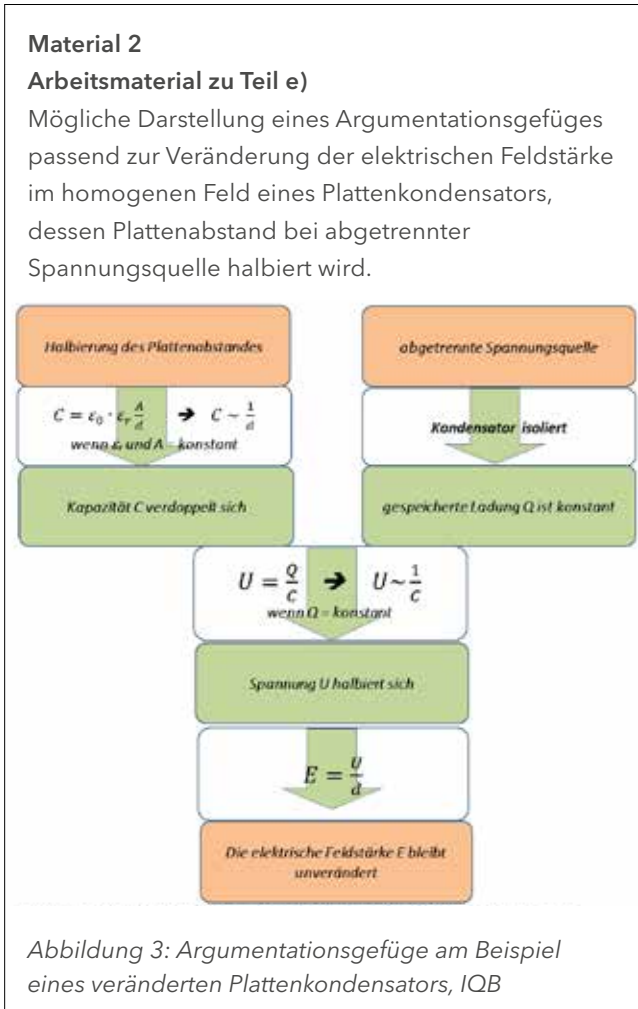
Material 2
Arbeitsmaterial zu Teil e)

Mögliche Darstellung eines Argumentationsgefüges passend zur Veränderung der elektrischen Feldstärke im homogenen Feld eines Plattenkondensators, dessen Plattenabstand bei abgetrennter Spannungsquelle halbiert wird.

Halbierung des Plattenabstandes

$C = \varepsilon_0 \cdot \varepsilon_r \frac{A}{d}$ ➔ $C \sim \frac{1}{d}$
wenn $\varepsilon_r$ und A = konstant

Kapazität C verdoppelt sich

abgetrennte Spannungsquelle

Kondensator isoliert

gespeicherte Ladung Q ist konstant

$U = \frac{Q}{C}$ ➔ $U \sim \frac{1}{C}$
wenn Q = konstant

Spannung U halbiert sich

$E = \frac{U}{d}$

Die elektrische Feldstärke E bleibt unverändert

Abbildung 3: Argumentationsgefüge am Beispiel eines veränderten Plattenkondensators, IQB